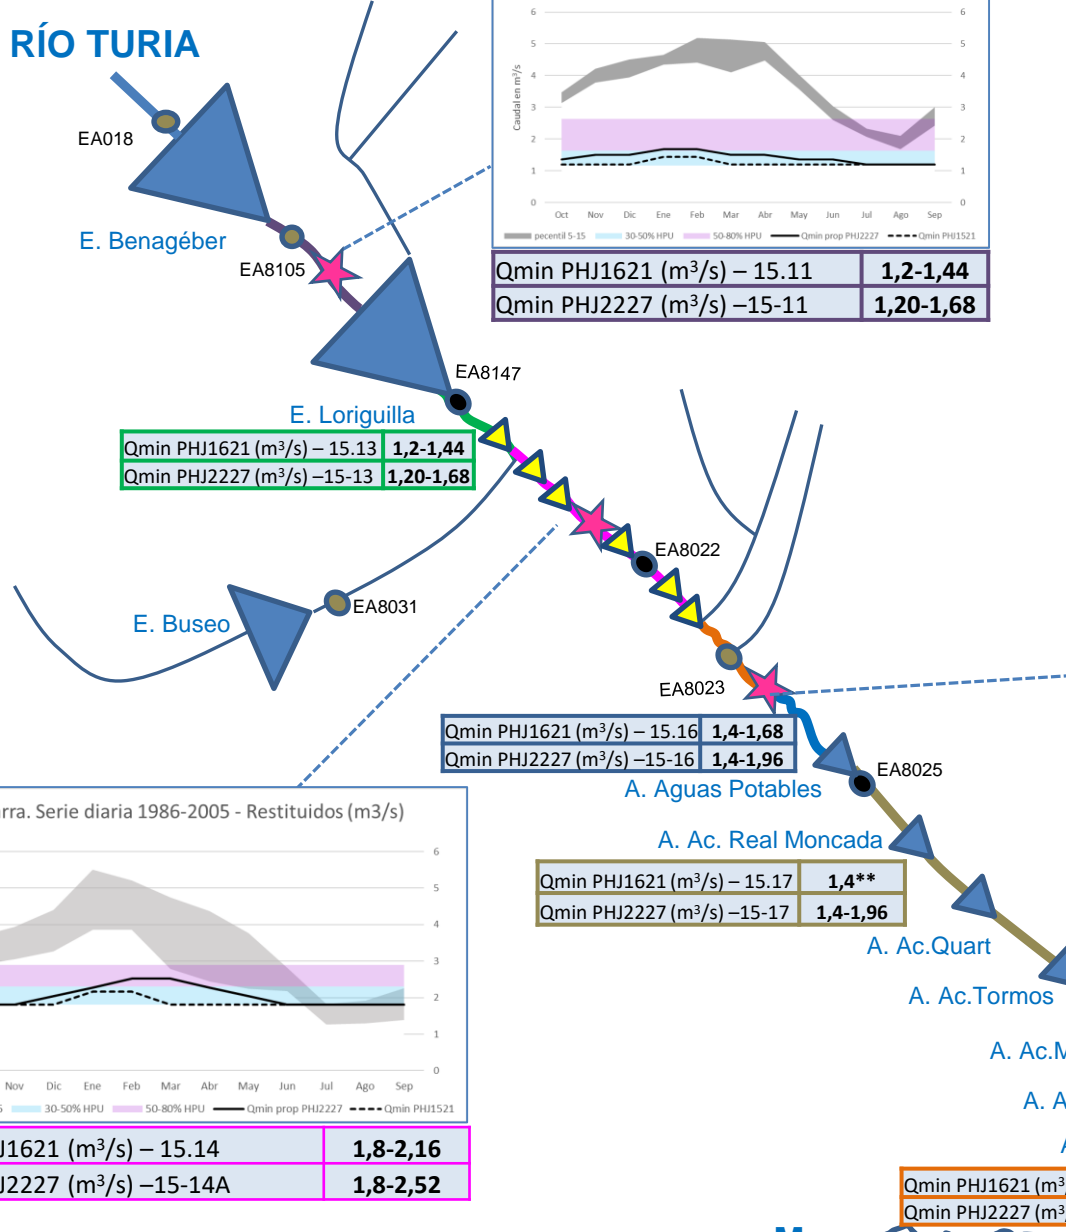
RÍO TURIA

EA018

E. Benagéber

EA8105

6 5 4 3 2 1 0

Caudal en m³/s

Oct Nov Dic Ene Feb Mar Abr May Jun Jul Ago Sep

pecentil 5-15 30-50% HPU 50-80% HPU Qmin prop PHJ2227 Qmin PHJ1521

| Qmin PHJ1621 (m³/s) – 15.11 | 1,2-1,44 |
|---|---|
| Qmin PHJ2227 (m³/s) –15-11 | 1,20-1,68 |

EA8147

E. Loriguilla

| Qmin PHJ1621 (m³/s) – 15.13 | 1,2-1,44 |
|---|---|
| Qmin PHJ2227 (m³/s) –15-13 | 1,20-1,68 |

EA8022

E. Buseo

EA8031

EA8023

| Qmin PHJ1621 (m³/s) – 15.16 | 1,4-1,68 |
|---|---|
| Qmin PHJ2227 (m³/s) –15-16 | 1,4-1,96 |

EA8025

A. Aguas Potables

A. Ac. Real Moncada

| Qmin PHJ1621 (m³/s) – 15.17 | 1,4** |
|---|---|
| Qmin PHJ2227 (m³/s) –15-17 | 1,4-1,96 |

A. Ac.Quart

A. Ac.Tormos

A. Ac.M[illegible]

A. A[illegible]

A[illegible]

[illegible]rra. Serie diaria 1986-2005 - Restituidos (m3/s)

6 5 4 3 2 1 0

Nov Dic Ene Feb Mar Abr May Jun Jul Ago Sep

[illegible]5 30-50% HPU 50-80% HPU Qmin prop PHJ2227 Qmin PHJ1521

| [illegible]J1621 (m³/s) – 15.14 | 1,8-2,16 |
|---|---|
| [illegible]J2227 (m³/s) –15-14A | 1,8-2,52 |

Qmin PHJ1621 (m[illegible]
Qmin PHJ2227 (m³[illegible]

M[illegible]